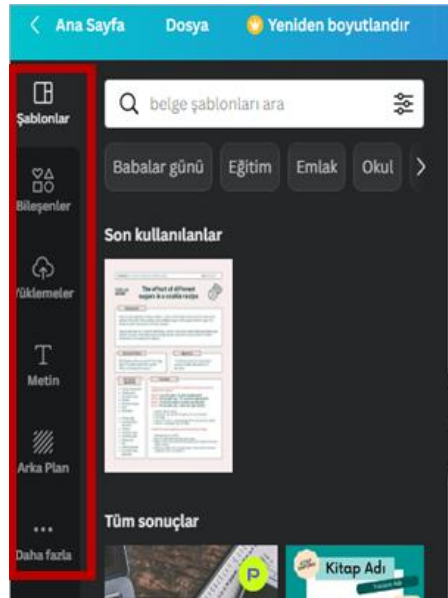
< Ana Sayfa Dosya Yeniden boyutlandır

Şablonlar

Bileşenler

Yüklemeler

Metin

Arka Plan

Daha fazla

belge şablonları ara

Babalar günü Eğitim Emlak Okul >

Son kullanılanlar

The effect of different sugars in a cookie recipe

Tüm sonuçlar

Kitap Adı